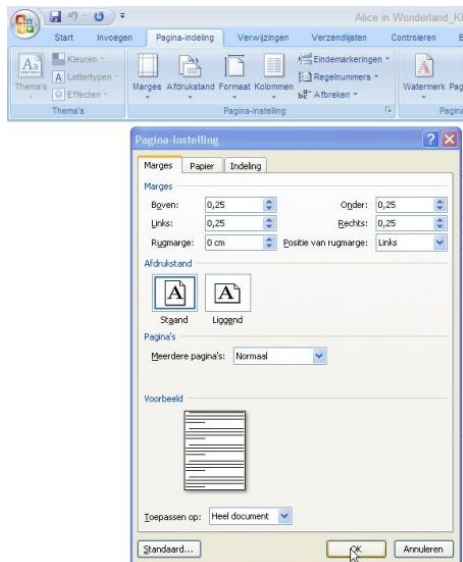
Alice in Wonderland_Kl

Start Invoegen Pagina-indeling Verwijzingen Verzendlijsten Controleren B

Thema's Kleuren Lettertypen Effecten
Thema's

Marges Afdrukstand Formaat Kolommen Eindemarkeringen Regelnummers Afbreken
Pagina-instelling

Watermerk Pag
Pagina

Pagina-instelling

Marges Papier Indeling

Marges

Boven: 0,25 Onder: 0,25
Links: 0,25 Rechts: 0,25
Rugmarge: 0 cm Positie van rugmarge: Links

Afdrukstand

Staand Liggend

Pagina's

Meerdere pagina's: Normaal

Voorbeeld

Toepassen op: Heel document

Standaard... OK Annuleren